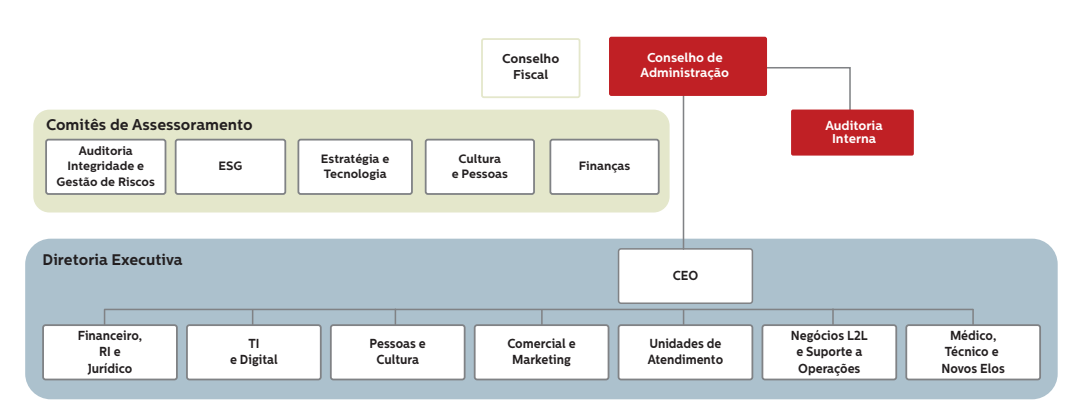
Conselho Fiscal

Conselho de Administração

Auditoria Interna

Comitês de Assessoramento

Auditoria Integridade e Gestão de Riscos

ESG

Estratégia e Tecnologia

Cultura e Pessoas

Finanças

Diretoria Executiva

CEO

Financeiro, RI e Jurídico

TI e Digital

Pessoas e Cultura

Comercial e Marketing

Unidades de Atendimento

Negócios L2L e Suporte a Operações

Médico, Técnico e Novos Elos